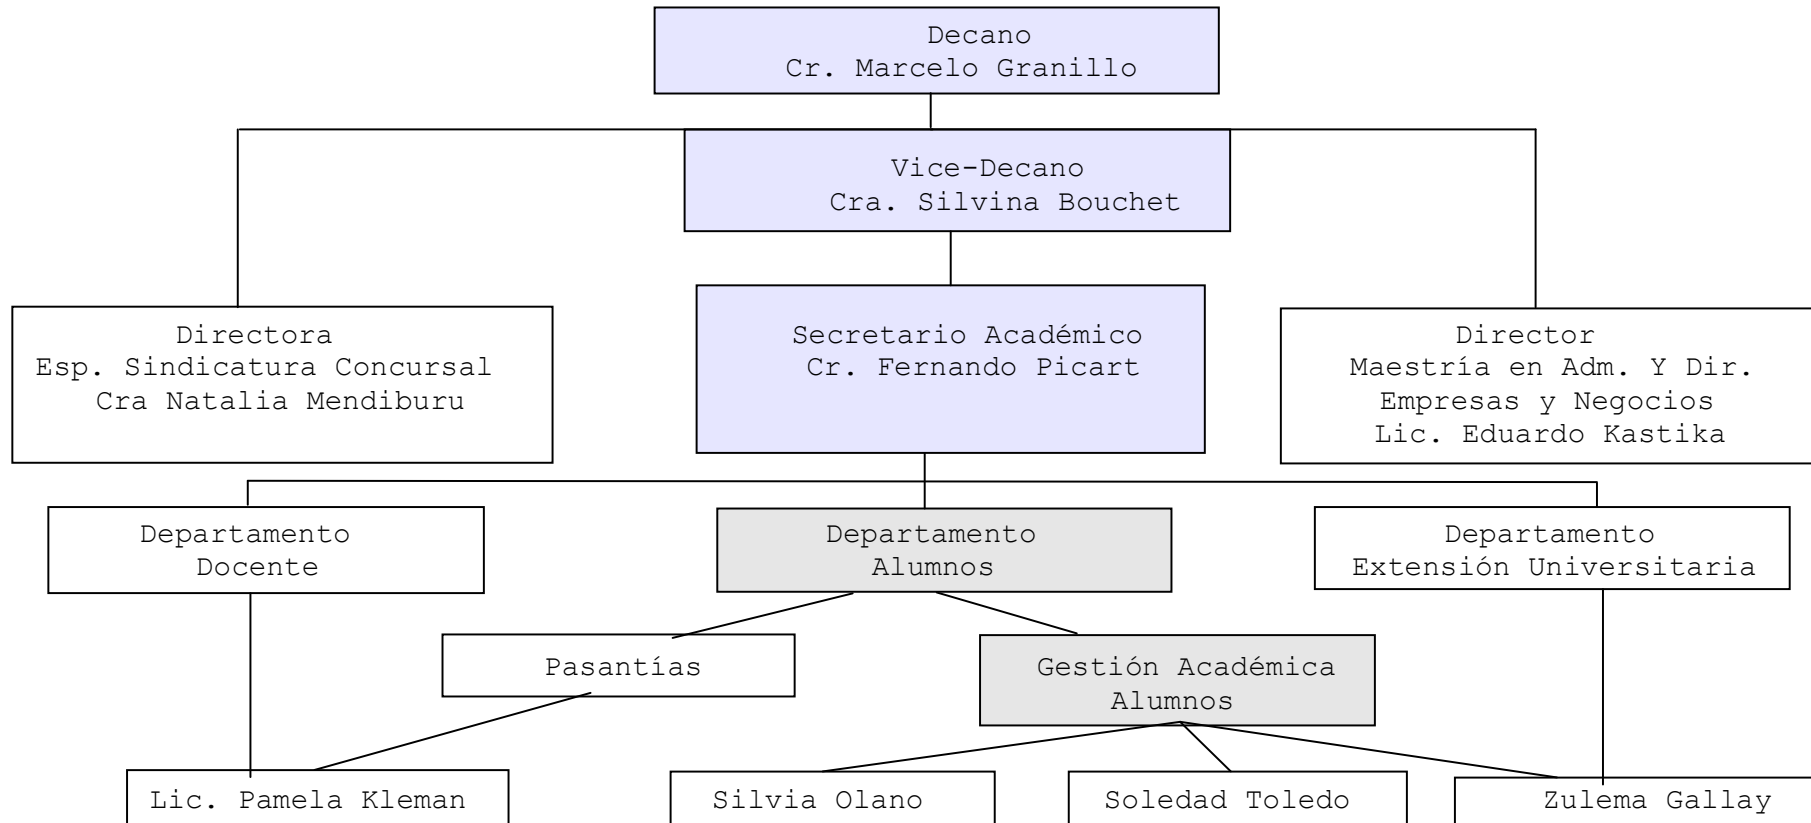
Decano
Cr. Marcelo Granillo

Vice-Decano
Cra. Silvina Bouchet

Directora
Esp. Sindicatura Concursal
Cra Natalia Mendiburu

Secretario Académico
Cr. Fernando Picart

Director
Maestría en Adm. Y Dir.
Empresas y Negocios
Lic. Eduardo Kastika

Departamento
Docente

Departamento
Alumnos

Departamento
Extensión Universitaria

Pasantías

Gestión Académica
Alumnos

Lic. Pamela Kleman

Silvia Olano

Soledad Toledo

Zulema Gallay